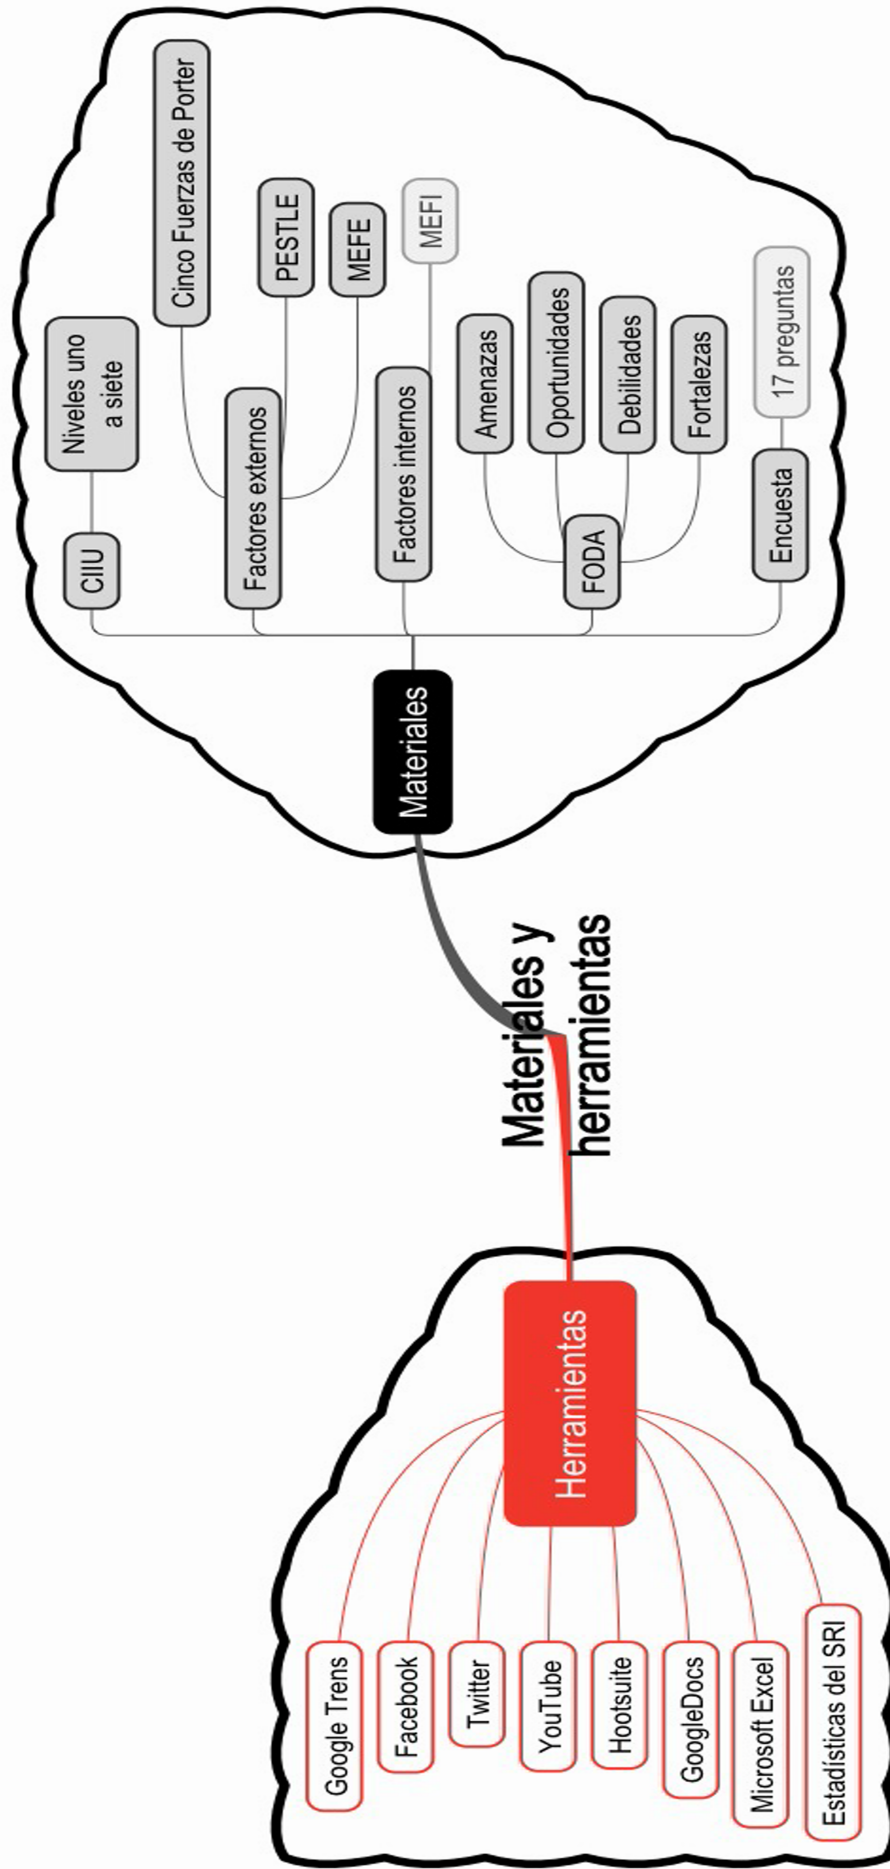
Materiales y herramientas

Materiales

CIIU
Niveles uno a siete

Factores externos
Cinco Fuerzas de Porter
PESTLE
MEFE

Factores internos
MEFI

FODA
Amenazas
Oportunidades
Debilidades
Fortalezas

Encuesta
17 preguntas

Herramientas

Google Trens
Facebook
Twitter
YouTube
Hootsuite
GoogleDocs
Microsoft Excel
Estadísticas del SRI